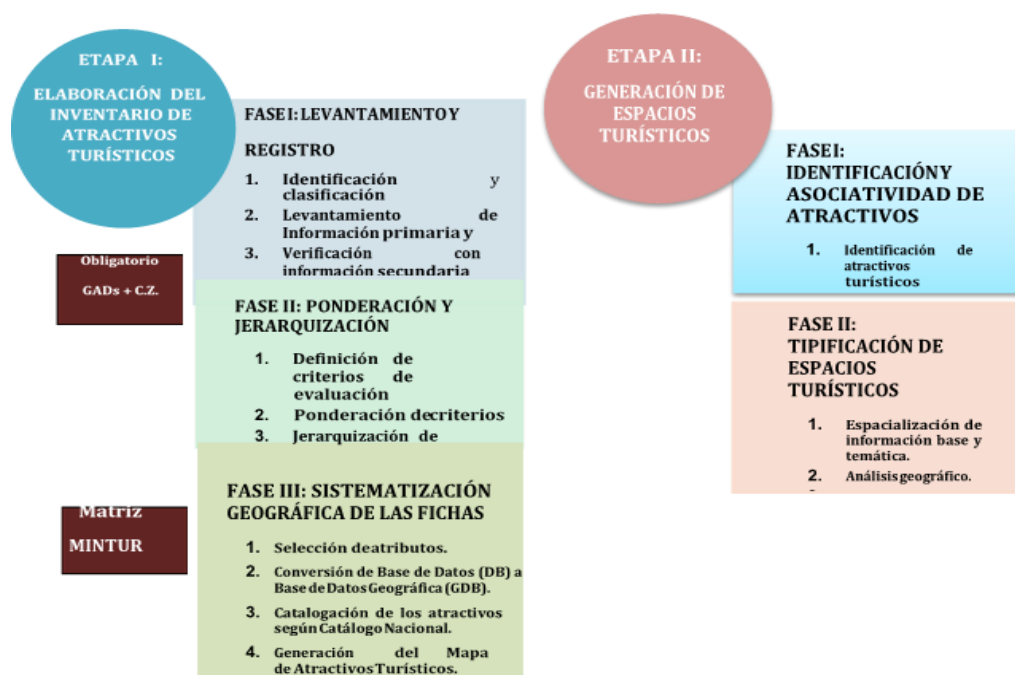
ETAPA I:

ELABORACIÓN DEL INVENTARIO DE ATRACTIVOS TURÍSTICOS

FASE I: LEVANTAMIENTO Y

REGISTRO

1. Identificación y clasificación
2. Levantamiento de Información primaria y
3. Verificación con información secundaria

Obligatorio

GADs + C.Z.

FASE II: PONDERACIÓN Y JERARQUIZACIÓN

1. Definición de criterios de evaluación
2. Ponderación decriterios
3. Jerarquización de

Matriz

MINTUR

FASE III: SISTEMATIZACIÓN GEOGRÁFICA DE LAS FICHAS

1. Selección deatributos.
2. Conversión de Base de Datos (DB) a Base de Datos Geográfica (GDB).
3. Catalogación de los atractivos según Catálogo Nacional.
4. Generación del Mapa de Atractivos Turísticos.

ETAPA II:

GENERACIÓN DE ESPACIOS TURÍSTICOS

FASE I: IDENTIFICACIÓN Y ASOCIATIVIDAD DE ATRACTIVOS

1. Identificación de atractivos turísticos

FASE II: TIPIFICACIÓN DE ESPACIOS TURÍSTICOS

1. Espacialización de información base y temática.
2. Análisis geográfico.